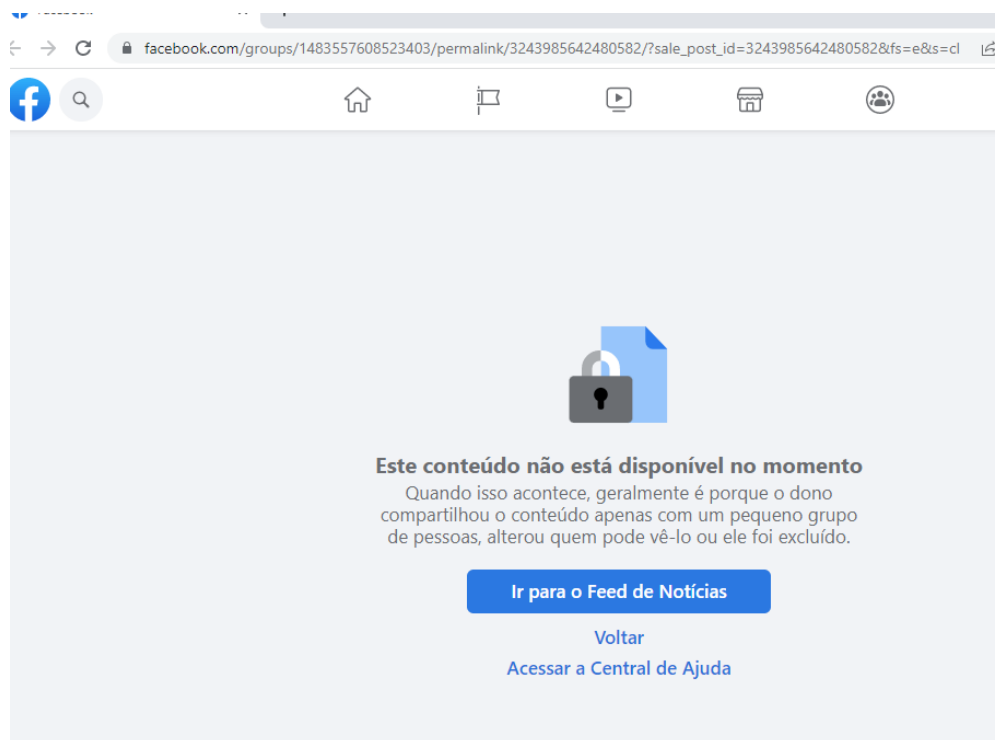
facebook.com/groups/1483557608523403/permalink/3243985642480582/?sale_post_id=3243985642480582&fs=e&s=cl

Este conteúdo não está disponível no momento

Quando isso acontece, geralmente é porque o dono compartilhou o conteúdo apenas com um pequeno grupo de pessoas, alterou quem pode vê-lo ou ele foi excluído.

Ir para o Feed de Notícias

Voltar

Acessar a Central de Ajuda